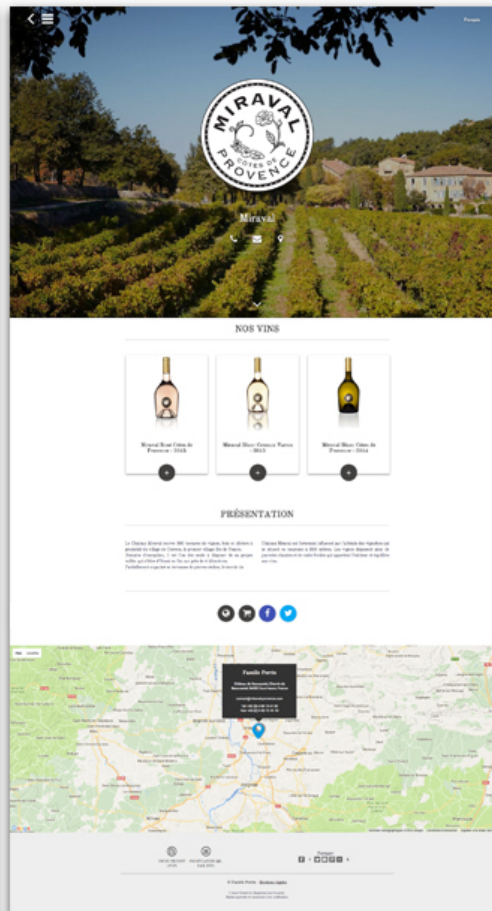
Propos

MIRAVAL
CÔTES DE PROVENCE

Miraval

NOS VINS

Miraval Rosé Côtes de Provence - 2015

Miraval Blanc Coteaux Varois - 2015

Miraval Blanc Côtes de Provence - 2014

PRÉSENTATION

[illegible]

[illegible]

Famille Perrin

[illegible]

© Famille Perrin · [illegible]